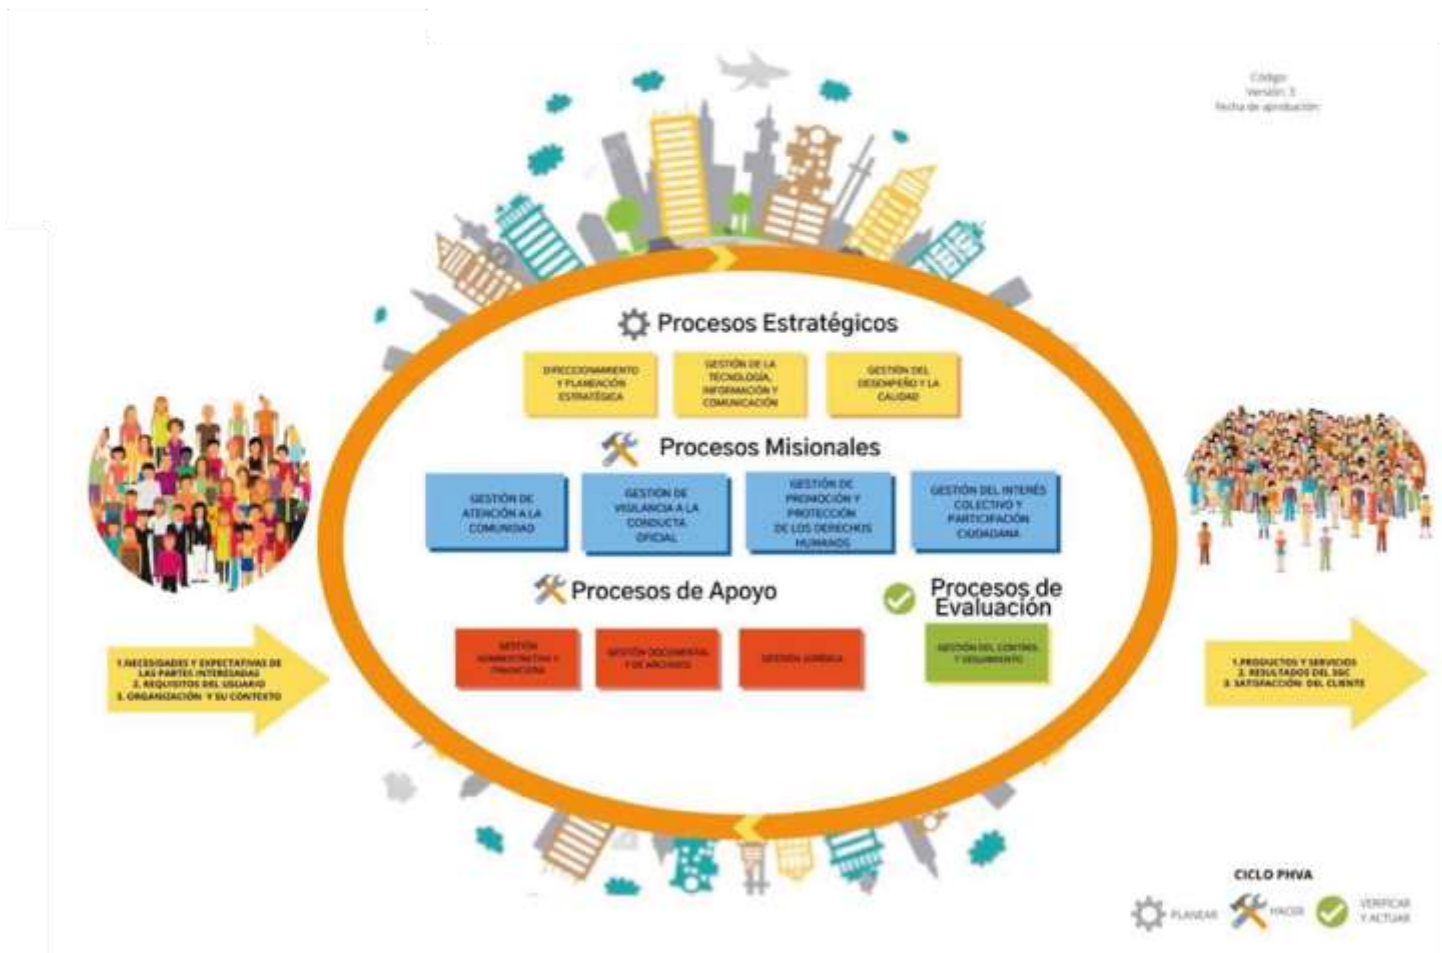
Código:
Versión: 3
Fecha de aprobación:

Procesos Estratégicos

DIRECCIONAMIENTO Y PLANEACIÓN ESTRATÉGICA

GESTIÓN DE LA TECNOLOGÍA, INFORMACIÓN Y COMUNICACIÓN

GESTIÓN DEL DESEMPEÑO Y LA CALIDAD

Procesos Misionales

GESTIÓN DE ATENCIÓN A LA COMUNIDAD

GESTIÓN DE VIGILANCIA A LA CONDUCTA OFICIAL

GESTIÓN DE PROMOCIÓN Y PROTECCIÓN DE LOS DERECHOS HUMANOS

GESTIÓN DEL INTERÉS COLECTIVO Y PARTICIPACIÓN CIUDADANA

Procesos de Apoyo

GESTIÓN ADMINISTRATIVA Y FINANCIERA

GESTIÓN DOCUMENTAL Y DE ARCHIVOS

GESTIÓN JURÍDICA

Procesos de Evaluación

GESTIÓN DEL CONTROL Y SEGUIMIENTO

1.NECESIDADES Y EXPECTATIVAS DE LAS PARTES INTERESADAS
2. REQUISITOS DEL USUARIO
3. ORGANIZACIÓN Y SU CONTEXTO

1.PRODUCTOS Y SERVICIOS
2. RESULTADOS DEL SGC
3. SATISFACCIÓN DEL CLIENTE

CICLO PHVA
PLANEAR
HACER
VERIFICAR Y ACTUAR